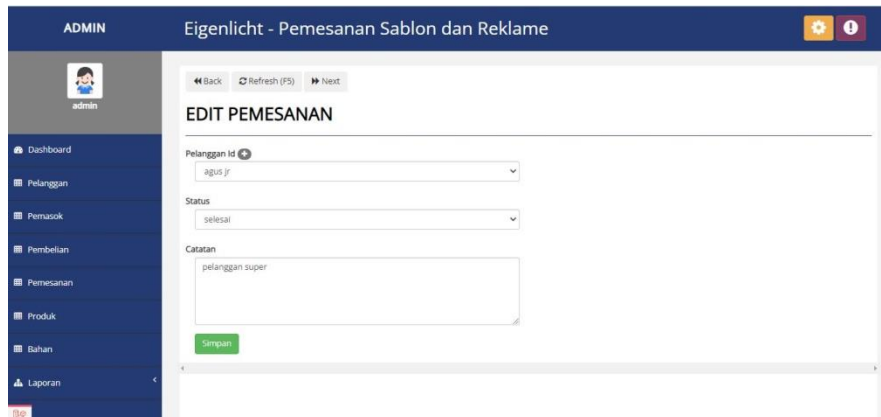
ADMIN

Eigenlicht - Pemesanan Sablon dan Reklame

admin

Dashboard
Pelanggan
Pemasok
Pembelian
Pemesanan
Produk
Bahan
Laporan

Back  Refresh (F5)  Next

EDIT PEMESANAN

Pelanggan Id
agus jr

Status
selesai

Catatan
pelanggan super

Simpan